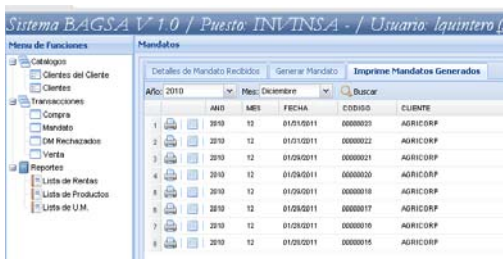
Sistema BAGSA V 1.0 / Puesto: INVINSA - / Usuario: lquintero [

Menu de Funciones
Catalogos
Clientes del Cliente
Clientes
Transacciones
Compra
Mandato
DM Rechazados
Venta
Reportes
Lista de Rentas
Lista de Productos
Lista de U.M.

Mandatos

Detalles de Mandato Recibidos | Generar Mandato | Imprime Mandatos Generados

Año: 2010 | Mes: Diciembre | Buscar

| | AÑO | MES | FECHA | CODIGO | CLIENTE |
|---|---|---|---|---|---|
| 1 | 2010 | 12 | 01/31/2011 | 00000023 | AGRICORP |
| 2 | 2010 | 12 | 01/31/2011 | 00000022 | AGRICORP |
| 3 | 2010 | 12 | 01/29/2011 | 00000021 | AGRICORP |
| 4 | 2010 | 12 | 01/29/2011 | 00000020 | AGRICORP |
| 5 | 2010 | 12 | 01/29/2011 | 00000018 | AGRICORP |
| 6 | 2010 | 12 | 01/29/2011 | 00000017 | AGRICORP |
| 7 | 2010 | 12 | 01/28/2011 | 00000016 | AGRICORP |
| 8 | 2010 | 12 | 01/28/2011 | 00000015 | AGRICORP |